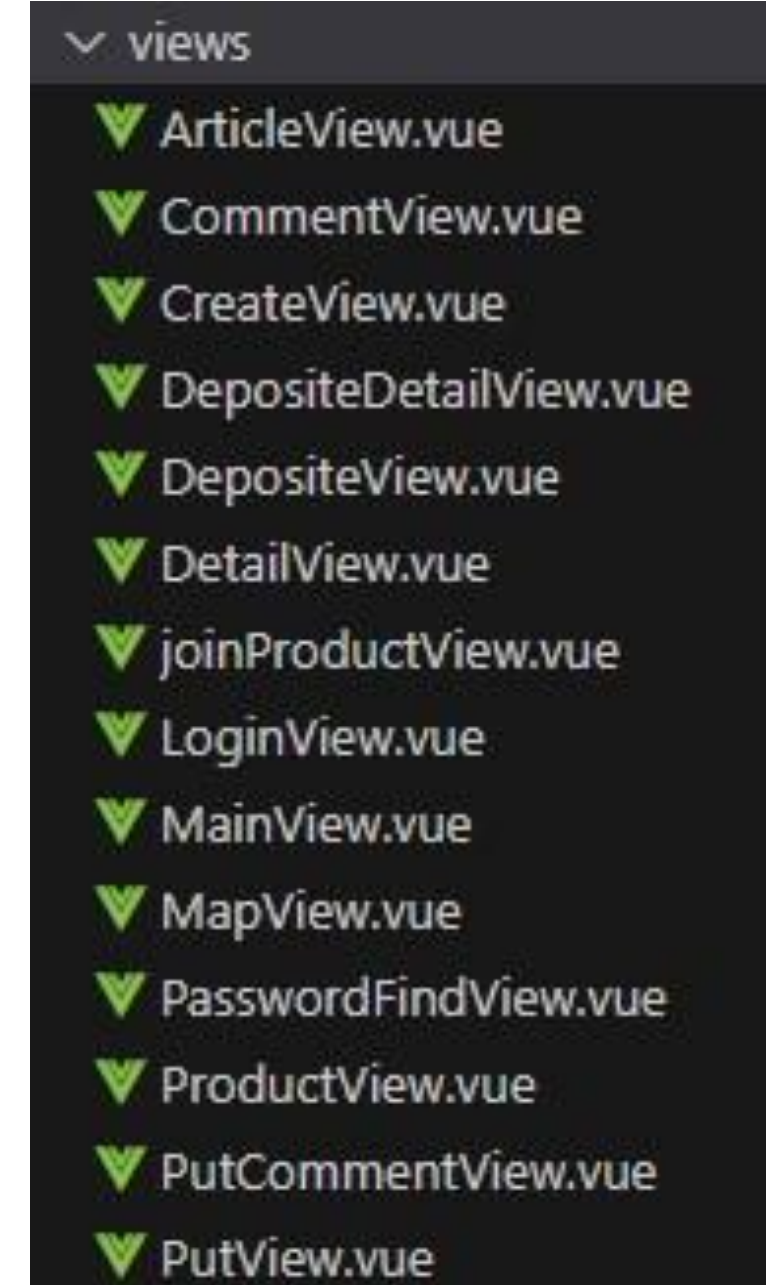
views
ArticleView.vue
CommentView.vue
CreateView.vue
DepositeDetailView.vue
DepositeView.vue
DetailView.vue
joinProductView.vue
LoginView.vue
MainView.vue
MapView.vue
PasswordFindView.vue
ProductView.vue
PutCommentView.vue
PutView.vue